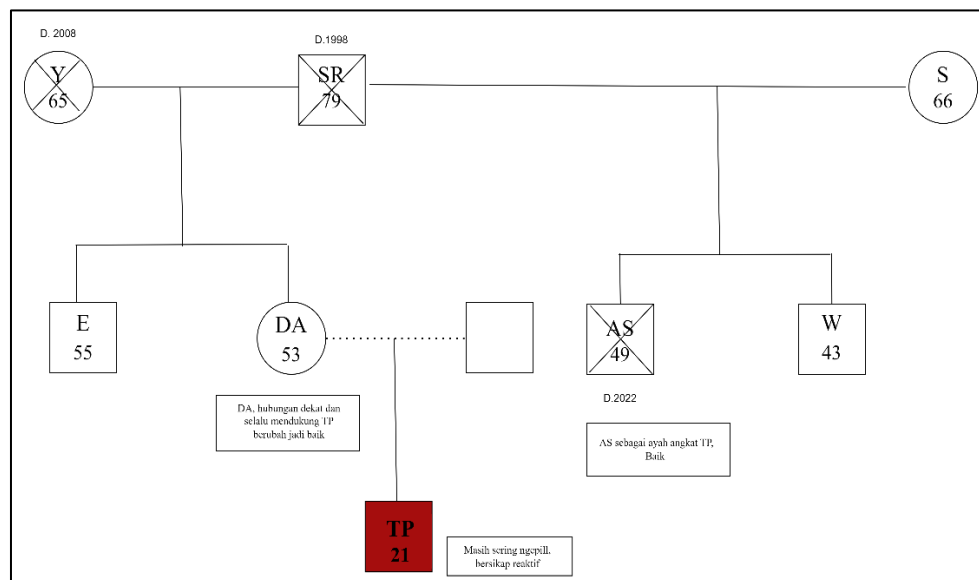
D. 2008

Y
65

D.1998

SR
79

S
66

E
55

DA
53

AS
49

W
43

D.2022

DA, hubungan dekat dan selalu mendukung TP berubah jadi baik

AS sebagai ayah angkat TP, Baik

TP
21

Masih sering ngepill. bersikap reaktif